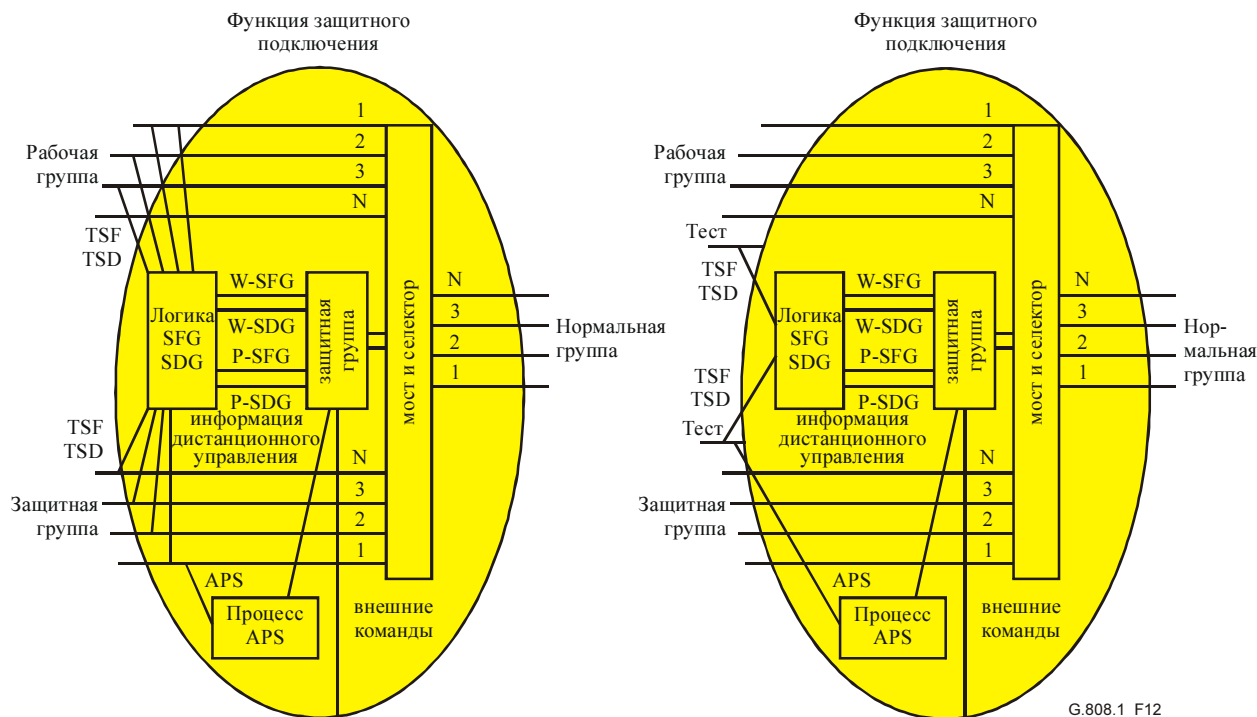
Функция защитного подключения

1
2
3
N
Рабочая группа
TSF
TSD
Логика SFG SDG
W-SFG
W-SDG
P-SFG
P-SDG
защитная группа
мост и селектор
N
3
2
1
Нормальная группа
информация дистанционного управления
TSF
TSD
N
3
2
1
Защитная группа
APS
Процесс APS
внешние команды

Функция защитного подключения

1
2
3
N
Рабочая группа
Тест
TSF
TSD
Логика SFG SDG
W-SFG
W-SDG
P-SFG
P-SDG
защитная группа
мост и селектор
N
3
2
1
Нормальная группа
TSF
TSD
Тест
информация дистанционного управления
N
3
2
1
Защитная группа
APS
Процесс APS
внешние команды

G.808.1 F12